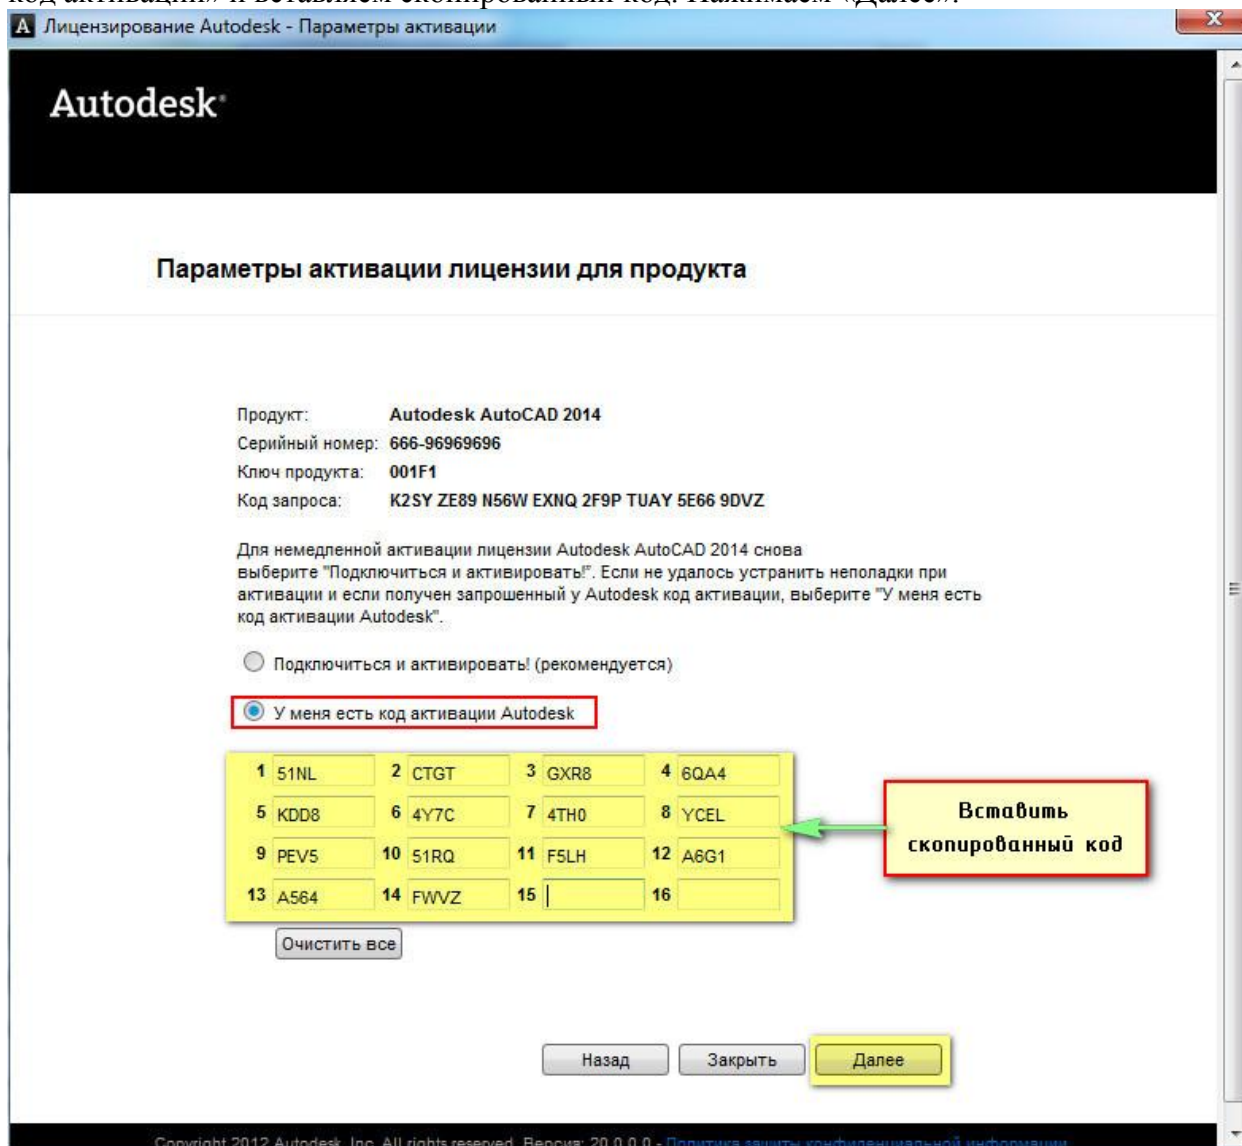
Лицензирование Autodesk - Параметры активации

Autodesk

Параметры активации лицензии для продукта

Продукт: Autodesk AutoCAD 2014
Серийный номер: 666-96969696
Ключ продукта: 001F1
Код запроса: K2SY ZE89 N56W EXNQ 2F9P TUAY 5E66 9DVZ

Для немедленной активации лицензии Autodesk AutoCAD 2014 снова выберите "Подключиться и активировать!". Если не удалось устранить неполадки при активации и если получен запрошенный у Autodesk код активации, выберите "У меня есть код активации Autodesk".

Подключиться и активировать! (рекомендуется)

У меня есть код активации Autodesk

| 1 | 51NL | 2 | CTGT | 3 | GXR8 | 4 | 6QA4 |
|---|---|---|---|---|---|---|---|
| 5 | KDD8 | 6 | 4Y7C | 7 | 4TH0 | 8 | YCEL |
| 9 | PEV5 | 10 | 51RQ | 11 | F5LH | 12 | A6G1 |
| 13 | A564 | 14 | FWVZ | 15 | | 16 | |

Очистить все

Вставить скопированный код

Назад Закрыть Далее

Copyright 2012 Autodesk, Inc. All rights reserved. Версия: 20.0.0.0 - Политика защиты конфиденциальной информации